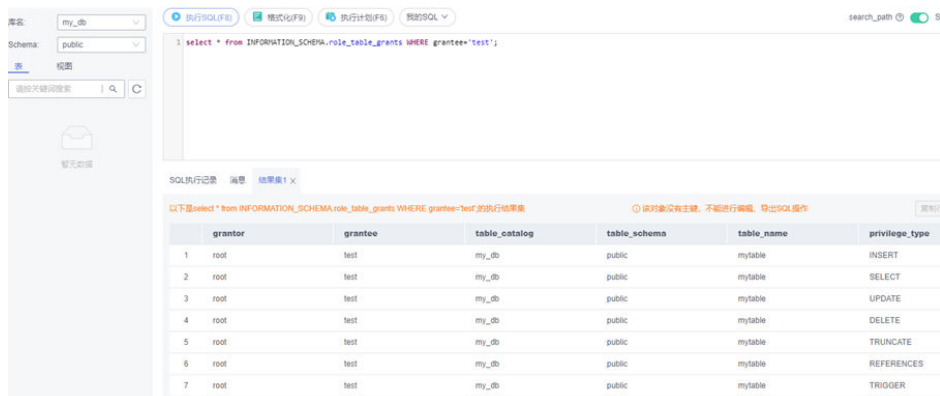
库名: my_db
Schema: public
表 视图
请按关键词搜索
暂无数据

执行SQL(F8) 格式化(F9) 执行计划(F6) 我的SQL

search_path ⓘ S

1 select * from INFORMATION_SCHEMA.role_table_grants WHERE grantee='test';

SQL执行记录 消息 结果集1 ×

以下是select * from INFORMATION_SCHEMA.role_table_grants WHERE grantee='test';的执行结果集

ⓘ 该对象没有主键，不能进行编辑、导出SQL操作

| | grantor | grantee | table_catalog | table_schema | table_name | privilege_type |
|---|---|---|---|---|---|---|
| 1 | root | test | my_db | public | mytable | INSERT |
| 2 | root | test | my_db | public | mytable | SELECT |
| 3 | root | test | my_db | public | mytable | UPDATE |
| 4 | root | test | my_db | public | mytable | DELETE |
| 5 | root | test | my_db | public | mytable | TRUNCATE |
| 6 | root | test | my_db | public | mytable | REFERENCES |
| 7 | root | test | my_db | public | mytable | TRIGGER |